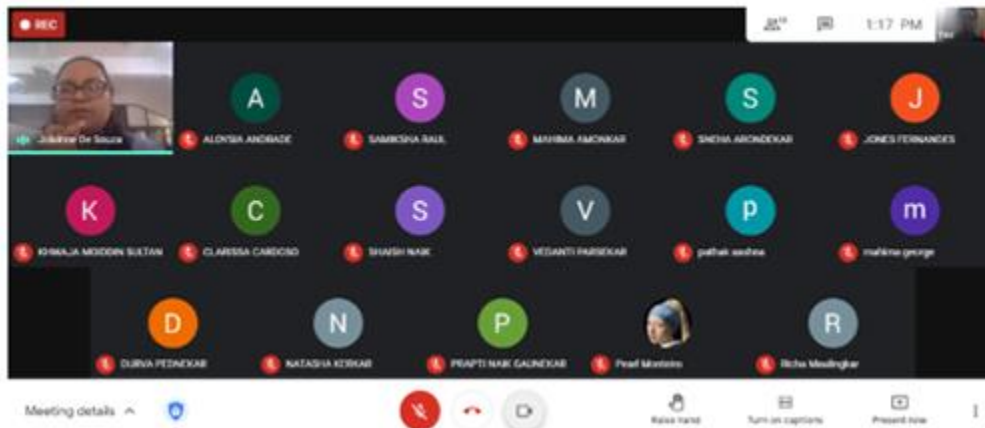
REC

1:17 PM

You

Jokaline De Souza

A
ALOYSIA ANDRADE

S
SAMIKSHA RAUL

M
MAHIMA AMONKAR

S
SNEHA ARONDEKAR

J
JONES FERNANDES

K
KHWAJA MOIDDIN SULTAN

C
CLARISSA CARDOSO

S
SHASHI NAIK

V
VEDANTI PARSEKAR

p
pathak aashna

m
mahima george

D
DURVA PEDNEKAR

N
NATASHA KERKAR

P
PRAPTI NAIK GAUNEKAR

Pearl Monteiro

R
Richa Mesilngkar

Meeting details

Raise hand

Turn on captions

Present now